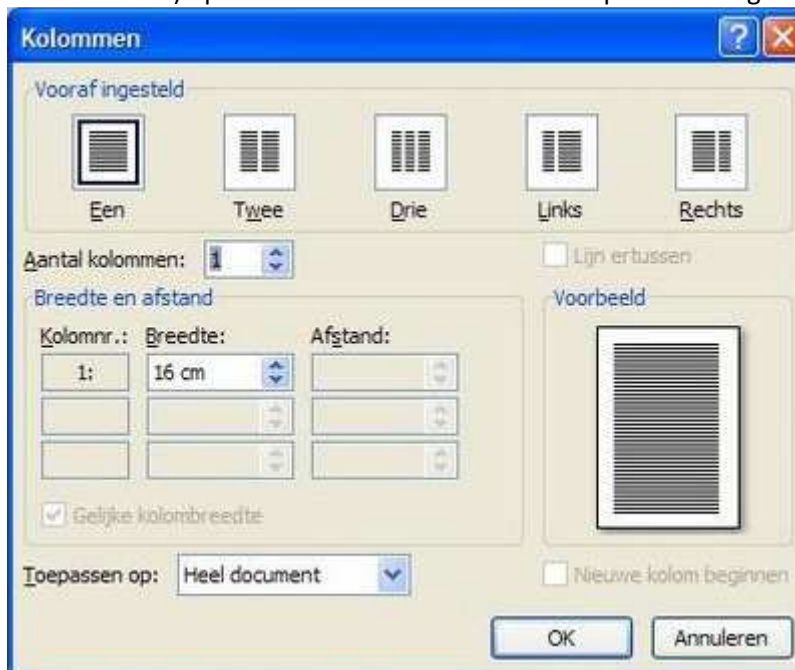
Kolommen

Vooraf ingesteld

Een

Twee

Drie

Links

Rechts

Aantal kolommen: 1

Lijn ertussen

Breedte en afstand

Kolomnr.: Breedte: Afstand:

1: 16 cm

Gelijke kolombreedte

Voorbeeld

Toepassen op: Heel document

Nieuwe kolom beginnen

OK

Annuleren